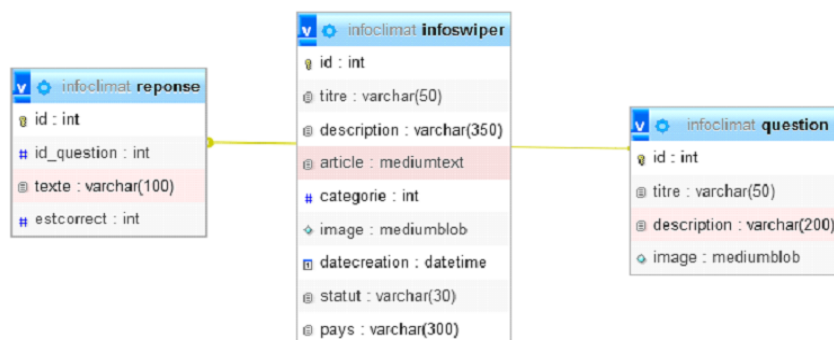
v infoclimat reponse
id : int
# id_question : int
texte : varchar(100)
# estcorrect : int

v infoclimat infoswiper
id : int
titre : varchar(50)
description : varchar(350)
article : mediumtext
# categorie : int
image : mediumblob
datecreation : datetime
statut : varchar(30)
pays : varchar(300)

v infoclimat question
id : int
titre : varchar(50)
description : varchar(200)
image : mediumblob